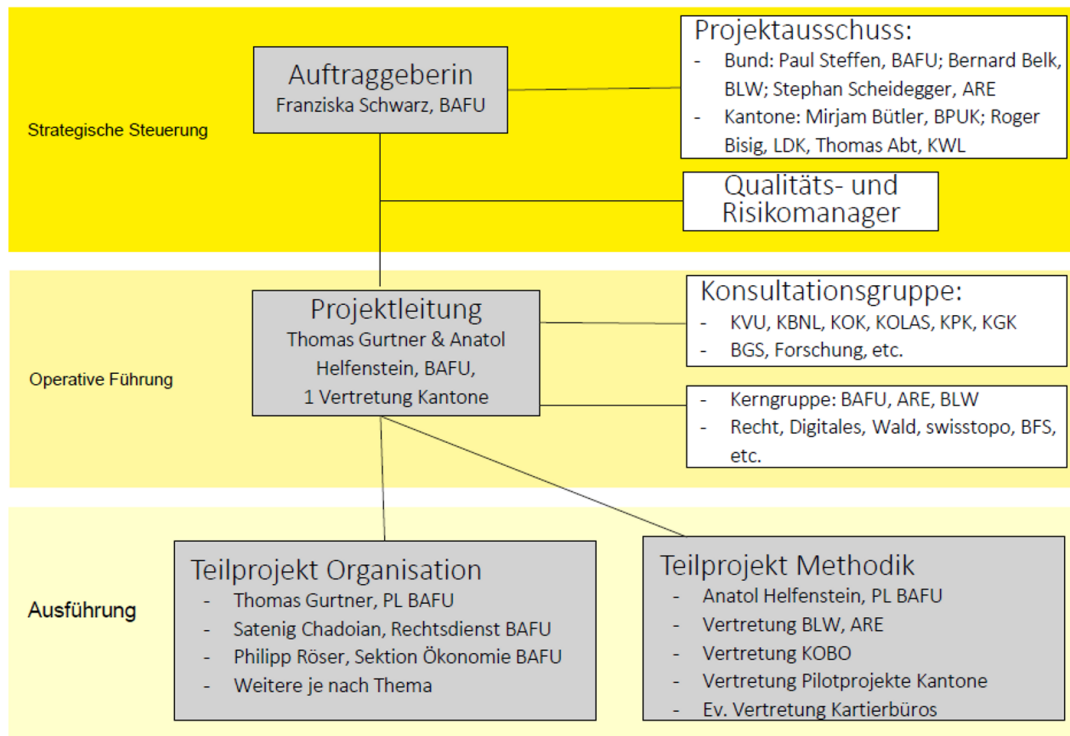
Strategische Steuerung

Auftraggeberin
Franziska Schwarz, BAFU

Projektausschuss:
- Bund: Paul Steffen, BAFU; Bernard Belk, BLW; Stephan Scheidegger, ARE
- Kantone: Mirjam Bütler, BPUK; Roger Bisig, LDK, Thomas Abt, KWL

Qualitäts- und Risikomanager

Operative Führung

Projektleitung
Thomas Gurtner & Anatol Helfenstein, BAFU,
1 Vertretung Kantone

Konsultationsgruppe:
- KVU, KBNL, KOK, KOLAS, KPK, KGK
- BGS, Forschung, etc.

- Kerngruppe: BAFU, ARE, BLW
- Recht, Digitales, Wald, swisstopo, BFS, etc.

Ausführung

Teilprojekt Organisation
- Thomas Gurtner, PL BAFU
- Satenig Chadoian, Rechtsdienst BAFU
- Philipp Röser, Sektion Ökonomie BAFU
- Weitere je nach Thema

Teilprojekt Methodik
- Anatol Helfenstein, PL BAFU
- Vertretung BLW, ARE
- Vertretung KOBO
- Vertretung Pilotprojekte Kantone
- Ev. Vertretung Kartierbüros